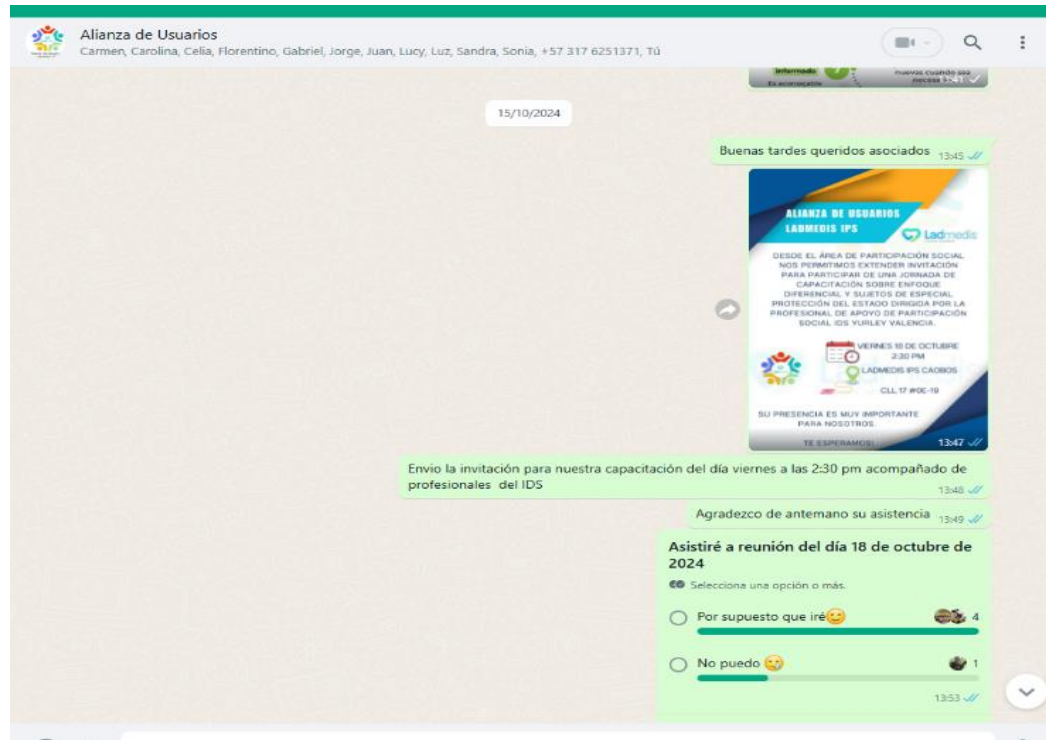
Alianza de Usuarios
Carmen, Carolina, Celia, Florentino, Gabriel, Jorge, Juan, Lucy, Luz, Sandra, Sonia, +57 317 6251371, Tú

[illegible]

15/10/2024

Buenas tardes queridos asociados 13:45

ALIANZA DE USUARIOS LADMEDIS IPS

Ladmedis

DESDE EL ÁREA DE PARTICIPACIÓN SOCIAL NOS PERMITIMOS EXTENDER INVITACIÓN PARA PARTICIPAR DE UNA JORNADA DE CAPACITACIÓN SOBRE ENFOQUE DIFERENCIAL Y SUJETOS DE ESPECIAL PROTECCIÓN DEL ESTADO DIRIGIDA POR LA PROFESIONAL DE APOYO DE PARTICIPACIÓN SOCIAL IDS YURLEY VALENCIA.

VIERNES 18 DE OCTUBRE
2:30 PM
LADMEDIS IPS CAOBOS
CLL 17 #0E-19

SU PRESENCIA ES MUY IMPORTANTE PARA NOSOTROS.

TE ESPERAMOS!

13:47

Envio la invitación para nuestra capacitación del día viernes a las 2:30 pm acompañado de profesionales del IDS 13:48

Agradezco de antemano su asistencia 13:49

Asistiré a reunión del día 18 de octubre de 2024
Selecciona una opción o más.

Por supuesto que iré😊 4

No puedo 😔 1

13:53